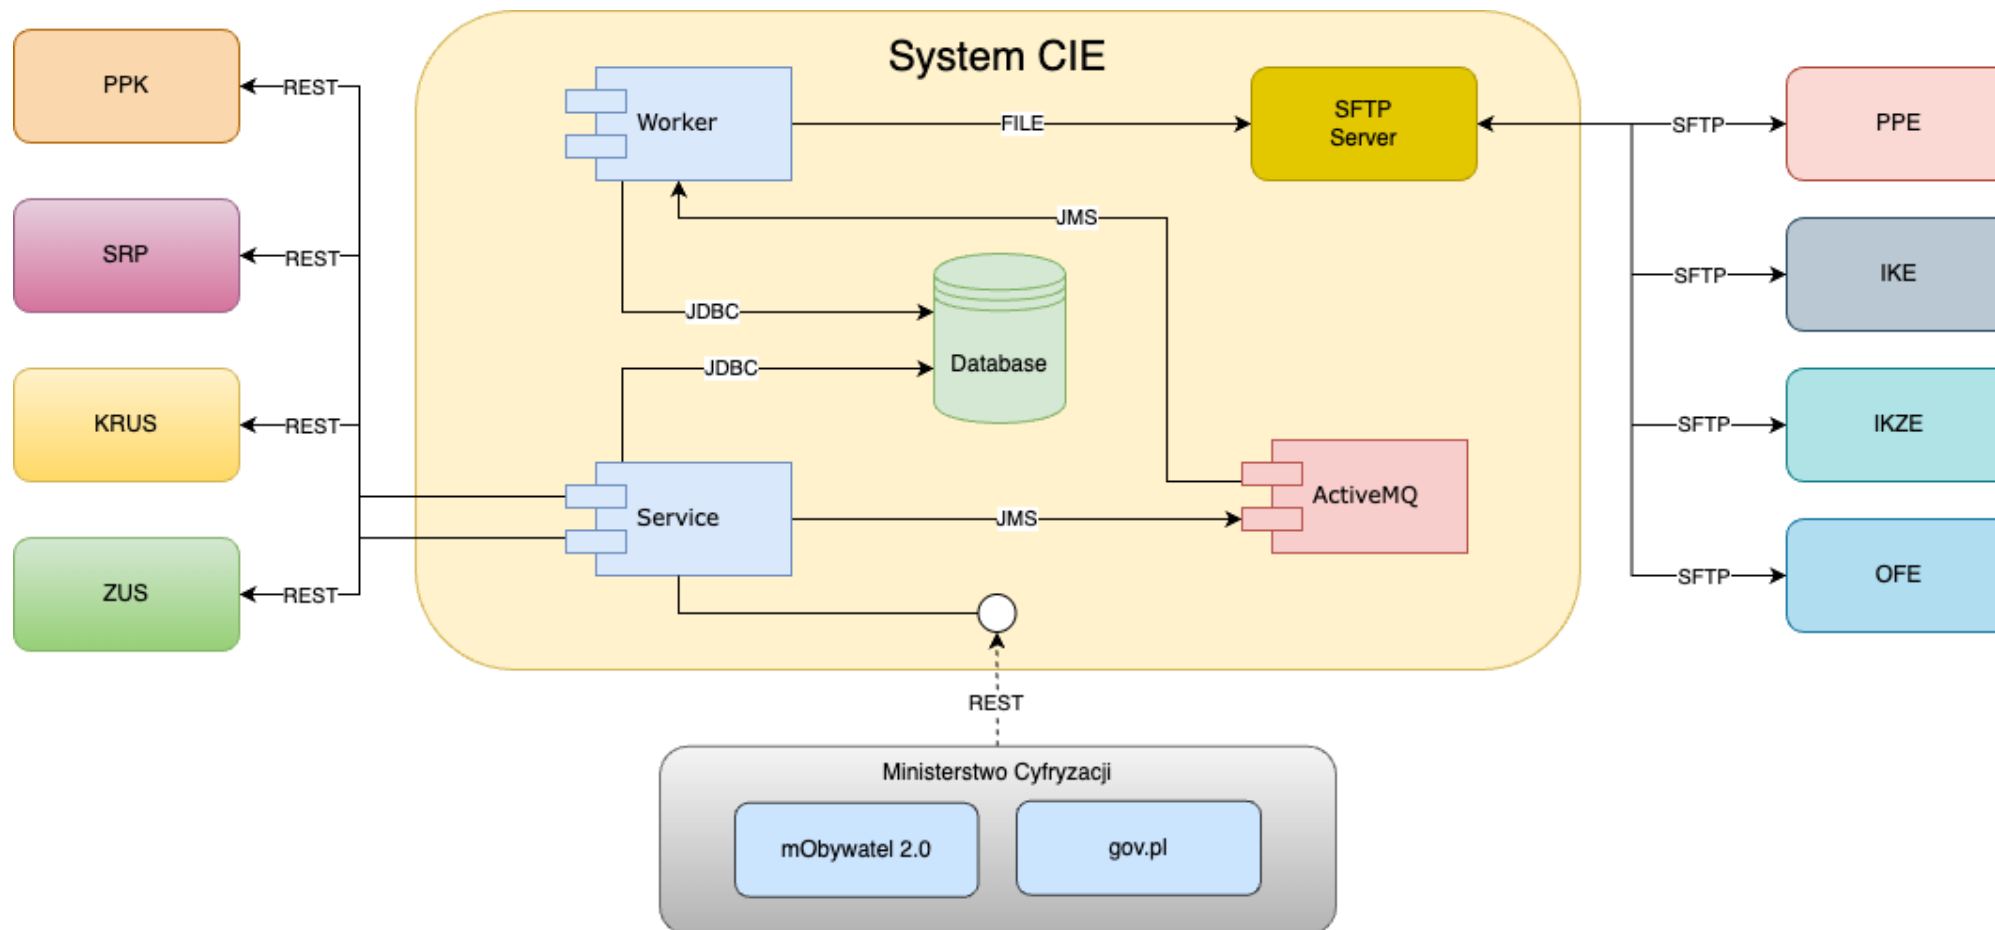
System CIE

PPK
REST
SRP
REST
KRUS
REST
ZUS
REST

Worker
FILE
SFTP Server
JMS
JDBC
Database
JDBC
ActiveMQ
Service
JMS

SFTP
PPE
SFTP
IKE
SFTP
IKZE
SFTP
OFE

REST

Ministerstwo Cyfryzacji
mObywatel 2.0
gov.pl